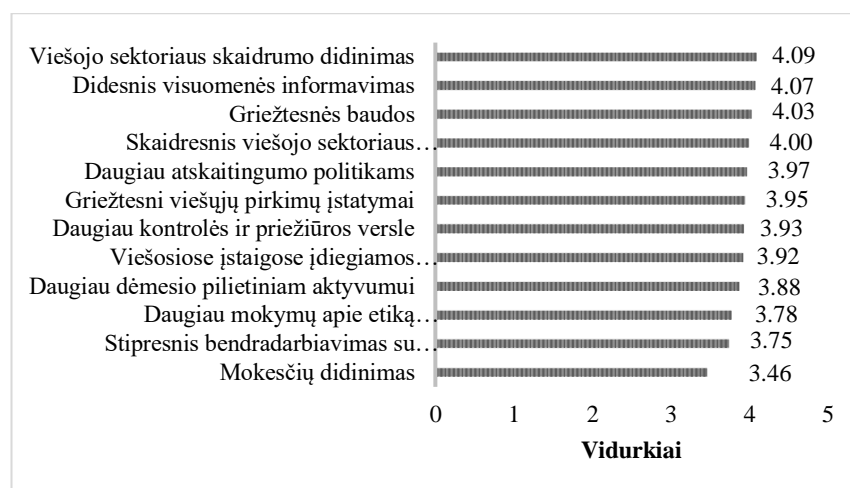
| | |
|---|---|
| Viešojo sektoriaus skaidrumo didinimas | 4.09 |
| Didesnis visuomenės informavimas | 4.07 |
| Griežtesnės baudos | 4.03 |
| Skaidresnis viešojo sektoriaus… | 4.00 |
| Daugiau atskaitingumo politikams | 3.97 |
| Griežtesni viešųjų pirkimų įstatymai | 3.95 |
| Daugiau kontrolės ir priežiūros versle | 3.93 |
| Viešosiose įstaigose įdiegiamos… | 3.92 |
| Daugiau dėmesio pilietiniam aktyvumui | 3.88 |
| Daugiau mokymų apie etiką… | 3.78 |
| Stipresnis bendradarbiavimas su… | 3.75 |
| Mokesčių didinimas | 3.46 |

0 1 2 3 4 5

Vidurkiai